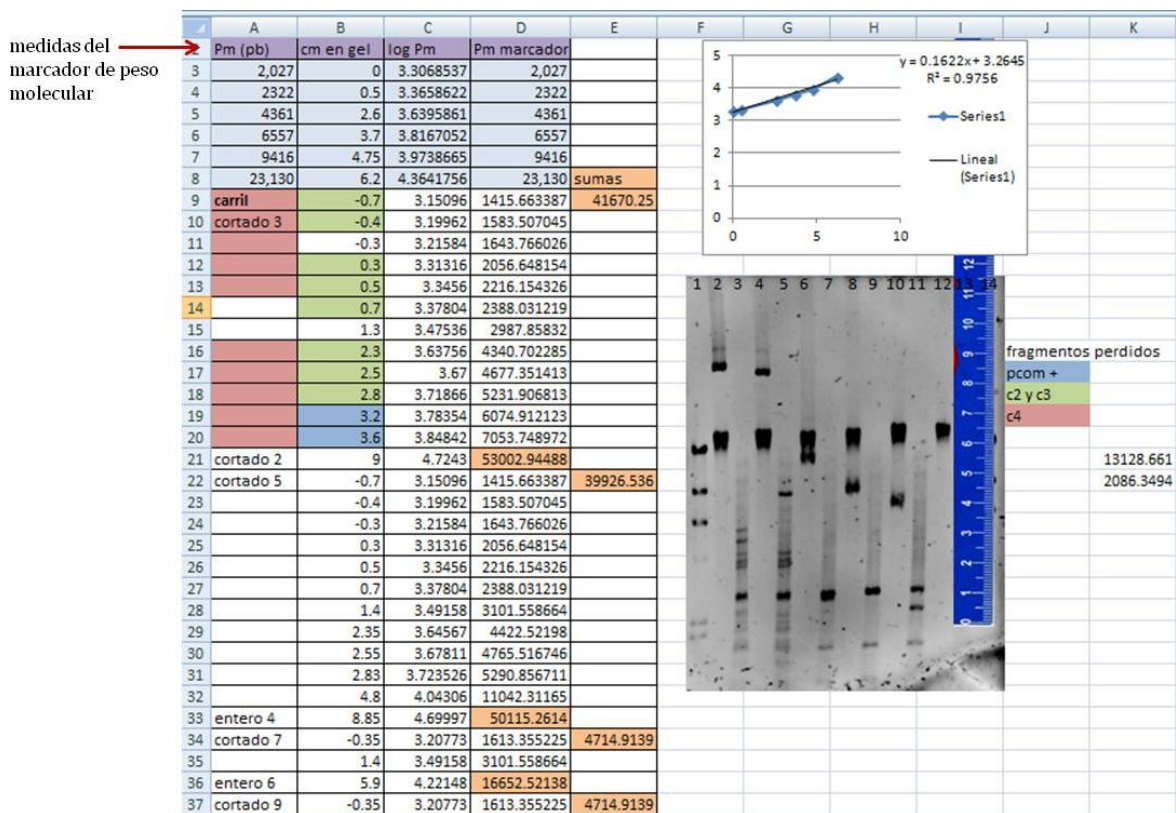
medidas del marcador de peso molecular

| | A | B | C | D | E | F | G | H | I | J | K |
|---|---|---|---|---|---|---|---|---|---|---|---|
| | Pm (pb) | cm en gel | log Pm | Pm marcador | | | | | | | |
| 3 | 2,027 | 0 | 3.3068537 | 2,027 | | | | | | | |
| 4 | 2322 | 0.5 | 3.3658622 | 2322 | | | | | | | |
| 5 | 4361 | 2.6 | 3.6395861 | 4361 | | | | | | | |
| 6 | 6557 | 3.7 | 3.8167052 | 6557 | | | | | | | |
| 7 | 9416 | 4.75 | 3.9738665 | 9416 | | | | | | | |
| 8 | 23,130 | 6.2 | 4.3641756 | 23,130 | sumas | | | | | | |
| 9 | carril | -0.7 | 3.15096 | 1415.663387 | 41670.25 | | | | | | |
| 10 | cortado 3 | -0.4 | 3.19962 | 1583.507045 | | | | | | | |
| 11 | | -0.3 | 3.21584 | 1643.766026 | | | | | | | |
| 12 | | 0.3 | 3.31316 | 2056.648154 | | | | | | | |
| 13 | | 0.5 | 3.3456 | 2216.154326 | | | | | | | |
| 14 | | 0.7 | 3.37804 | 2388.031219 | | | | | | | |
| 15 | | 1.3 | 3.47536 | 2987.85832 | | | | | | | |
| 16 | | 2.3 | 3.63756 | 4340.702285 | | | | | | fragmentos perdidos | |
| 17 | | 2.5 | 3.67 | 4677.351413 | | | | | | pcom + | |
| 18 | | 2.8 | 3.71866 | 5231.906813 | | | | | | c2 y c3 | |
| 19 | | 3.2 | 3.78354 | 6074.912123 | | | | | | c4 | |
| 20 | | 3.6 | 3.84842 | 7053.748972 | | | | | | | |
| 21 | cortado 2 | 9 | 4.7243 | 53002.94488 | | | | | | | 13128.661 |
| 22 | cortado 5 | -0.7 | 3.15096 | 1415.663387 | 39926.536 | | | | | | 2086.3494 |
| 23 | | -0.4 | 3.19962 | 1583.507045 | | | | | | | |
| 24 | | -0.3 | 3.21584 | 1643.766026 | | | | | | | |
| 25 | | 0.3 | 3.31316 | 2056.648154 | | | | | | | |
| 26 | | 0.5 | 3.3456 | 2216.154326 | | | | | | | |
| 27 | | 0.7 | 3.37804 | 2388.031219 | | | | | | | |
| 28 | | 1.4 | 3.49158 | 3101.558664 | | | | | | | |
| 29 | | 2.35 | 3.64567 | 4422.52198 | | | | | | | |
| 30 | | 2.55 | 3.67811 | 4765.516746 | | | | | | | |
| 31 | | 2.83 | 3.723526 | 5290.856711 | | | | | | | |
| 32 | | 4.8 | 4.04306 | 11042.31165 | | | | | | | |
| 33 | entero 4 | 8.85 | 4.69997 | 50115.2614 | | | | | | | |
| 34 | cortado 7 | -0.35 | 3.20773 | 1613.355225 | 4714.9139 | | | | | | |
| 35 | | 1.4 | 3.49158 | 3101.558664 | | | | | | | |
| 36 | entero 6 | 5.9 | 4.22148 | 16652.52138 | | | | | | | |
| 37 | cortado 9 | -0.35 | 3.20773 | 1613.355225 | 4714.9139 | | | | | | |

y = 0.1622x + 3.2645
R² = 0.9756
Series1
Lineal (Series1)
5 4 3 2 1 0
0 5 10

1 2 3 4 5 6 7 8 9 10 11 12 13 14
12 11 10 9 8 7 6 5 4 3 2 1